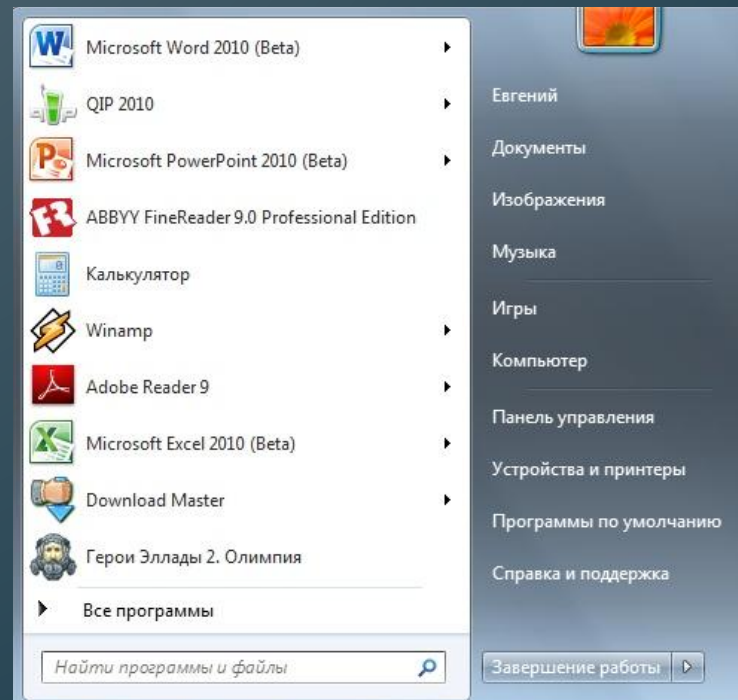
Microsoft Word 2010 (Beta)

QIP 2010

Microsoft PowerPoint 2010 (Beta)

ABBYY FineReader 9.0 Professional Edition

Калькулятор

Winamp

Adobe Reader 9

Microsoft Excel 2010 (Beta)

Download Master

Герои Эллады 2. Олимпия

Все программы

Найти программы и файлы

Евгений

Документы

Изображения

Музыка

Игры

Компьютер

Панель управления

Устройства и принтеры

Программы по умолчанию

Справка и поддержка

Завершение работы